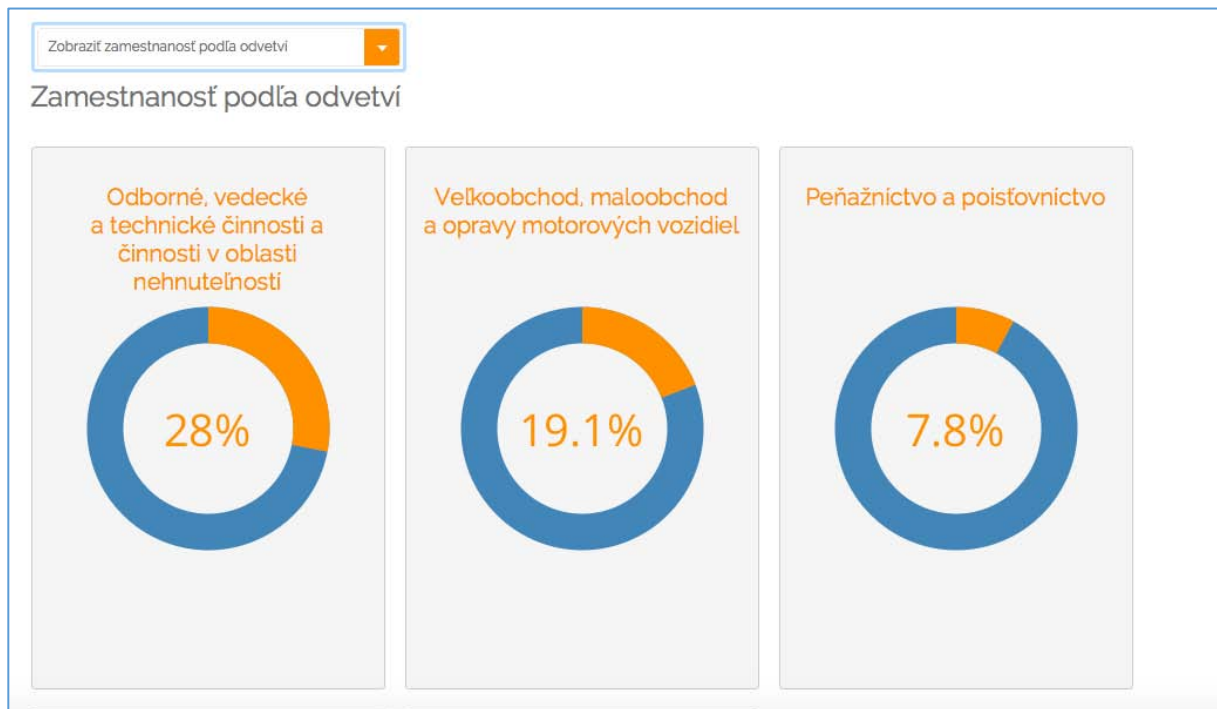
Zobraziť zamestnanosť podľa odvetví

Zamestnanosť podľa odvetví

Odborné, vedecké a technické činnosti a činnosti v oblasti nehnuteľností

28%

Veľkoobchod, maloobchod a opravy motorových vozidiel

19.1%

Peňažníctvo a poisťovníctvo

7.8%